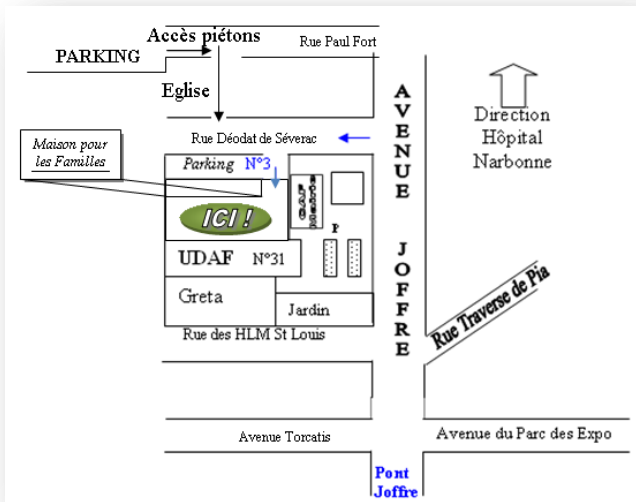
Accès piétons

PARKING

Rue Paul Fort

Eglise

AVENUE JOFFRE

Direction Hôpital Narbonne

Maison pour les Familles

Rue Déodat de Séverac

Parking N°3

ICI !

P

UDAF N°31

Greta

Jardin

Rue Traverse de Pia

Rue des HLM St Louis

Avenue Torcatis

Avenue du Parc des Expo

Pont Joffre